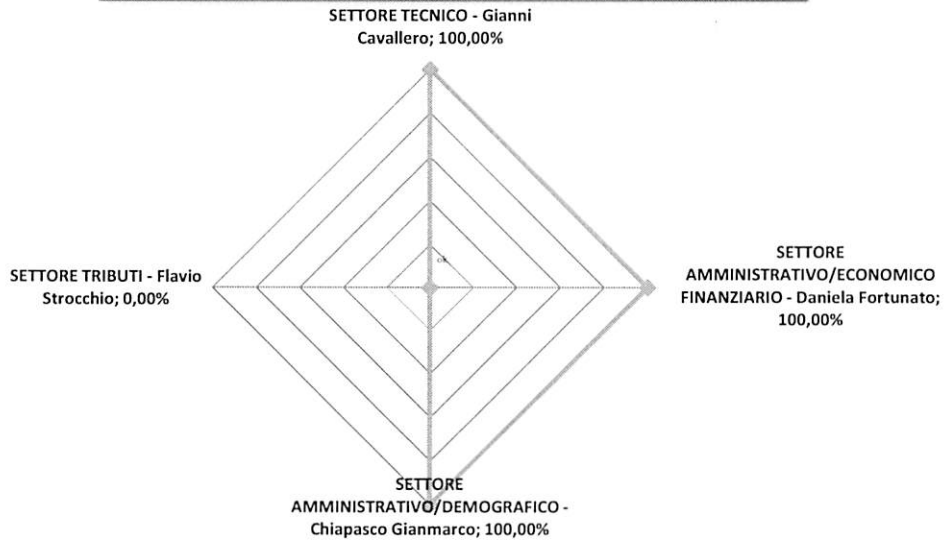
SETTORE TECNICO - Gianni Cavallero; 100,00%

SETTORE TRIBUTI - Flavio Strocchio; 0,00%

SETTORE AMMINISTRATIVO/ECONOMICO FINANZIARIO - Daniela Fortunato; 100,00%

SETTORE AMMINISTRATIVO/DEMOGRAFICO - Chiapasco Gianmarco; 100,00%